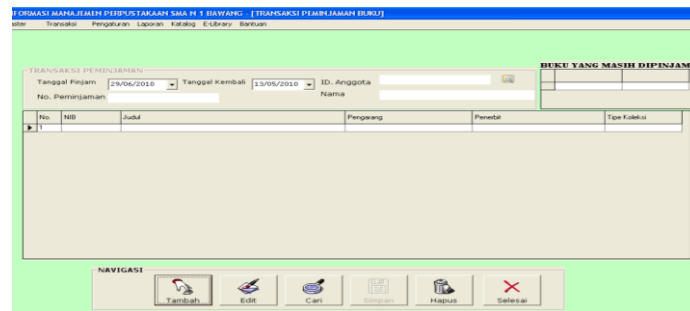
FORMASI MANAJEMEN PERPUSTAKAAN SMA N 1 BAWANG - [TRANSAKSI PEMINJAMAN BUKU]

aster Transaksi Pengaturan Laporan Katalog E-Library Bantuan

TRANSAKSI PEMINJAMAN

Tanggal Pinjam 29/06/2010 Tanggal Kembali 13/05/2010 ID. Anggota

No. Peminjaman Nama

BUKU YANG MASIH DIPINJAM

| No. | NIB | Judul | Pengarang | Penerbit | Tipe Koleksi |
|---|---|---|---|---|---|
| 1 | | | | | |

NAVIGASI

Tambah Edit Cari Simpan Hapus Selesai